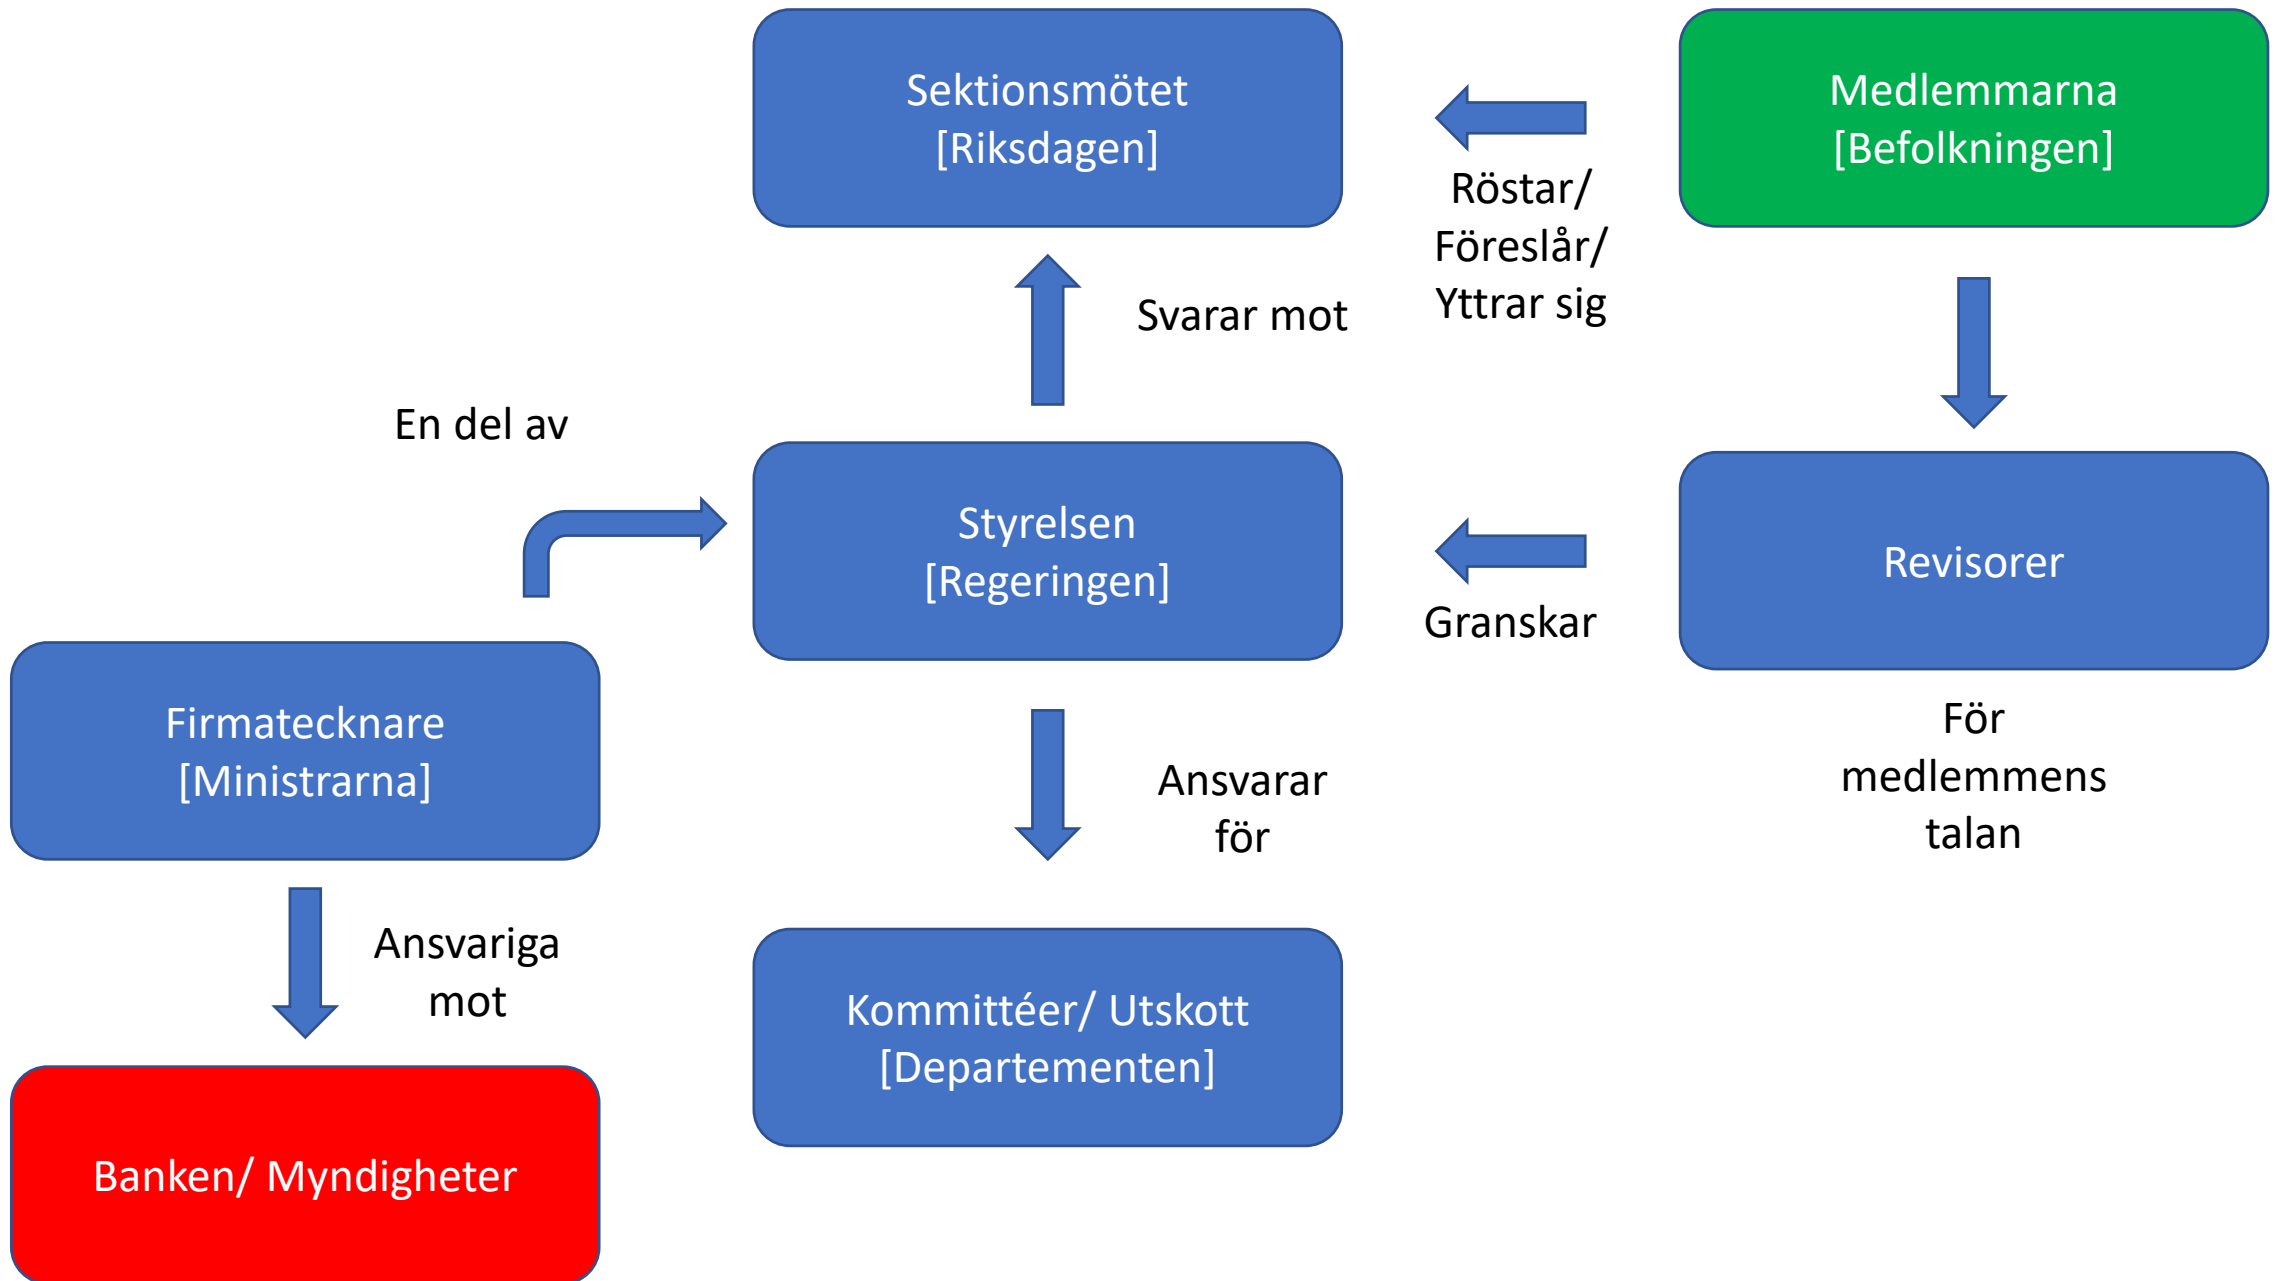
Sektionsmötet
[Riksdagen]

Röstar/
Föreslår/
Yttrar sig

Medlemmarna
[Befolkningen]

Svarar mot

En del av

Styrelsen
[Regeringen]

Granskar

Revisorer

För
medlemmens
talan

Firmatecknare
[Ministrarna]

Ansvarar
för

Ansvariga
mot

Kommittéer/ Utskott
[Departementen]

Banken/ Myndigheter